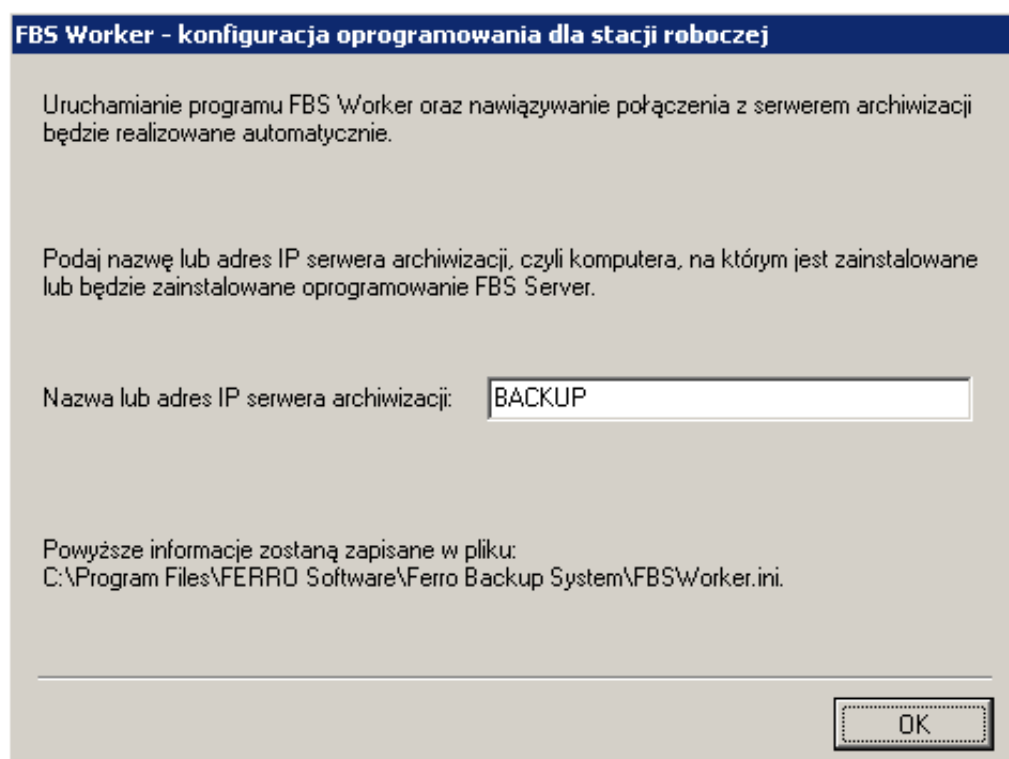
FBS Worker - konfiguracja oprogramowania dla stacji roboczej

Uruchamianie programu FBS Worker oraz nawiązywanie połączenia z serwerem archiwizacji będzie realizowane automatycznie.

Podaj nazwę lub adres IP serwera archiwizacji, czyli komputera, na którym jest zainstalowane lub będzie zainstalowane oprogramowanie FBS Server.

Nazwa lub adres IP serwera archiwizacji: BACKUP

Powyższe informacje zostaną zapisane w pliku:
C:\Program Files\FERRO Software\Ferro Backup System\FBSWorker.ini.

OK